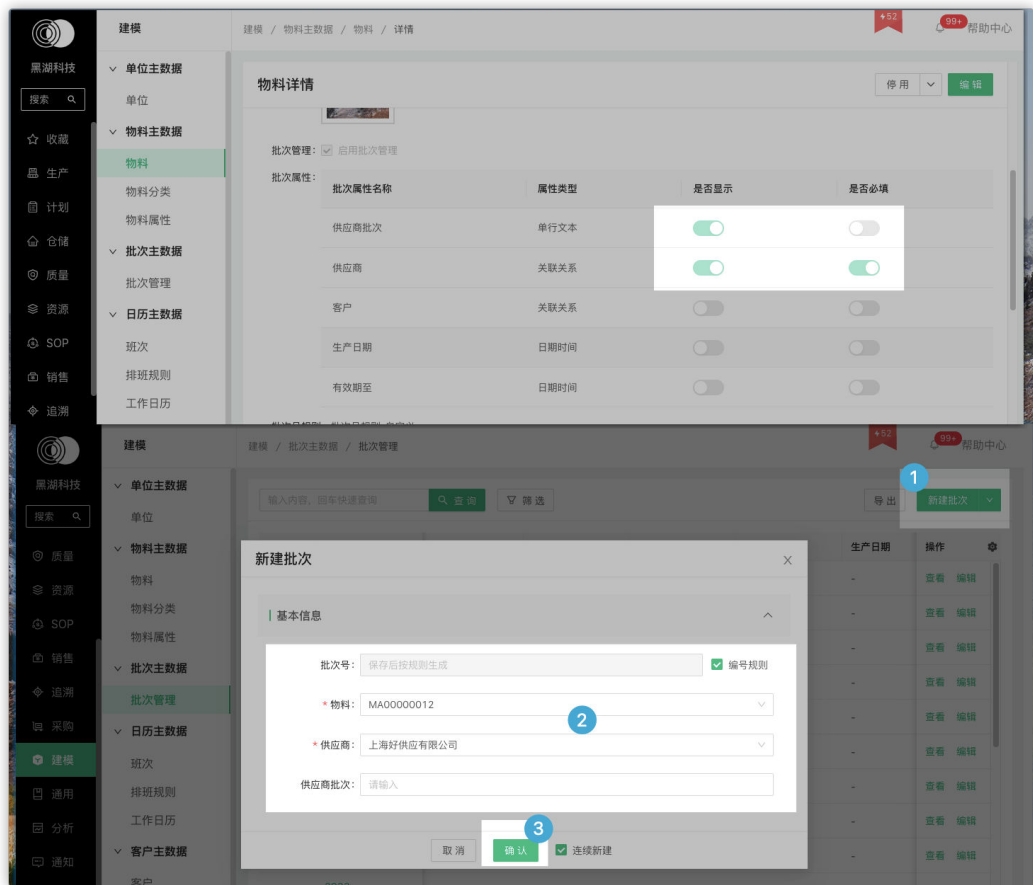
黑湖科技
搜索
收藏
生产
计划
仓储
质量
资源
SOP
销售
追溯

建模
单位主数据
单位
物料主数据
物料
物料分类
物料属性
批次主数据
批次管理
日历主数据
班次
排班规则
工作日历

建模 / 物料主数据 / 物料 / 详情
52
99+
帮助中心

物料详情
停用
编辑

批次管理： 启用批次管理
批次属性：

| 批次属性名称 | 属性类型 | 是否显示 | 是否必填 |
|---|---|---|---|
| 供应商批次 | 单行文本 | | |
| 供应商 | 关联关系 | | |
| 客户 | 关联关系 | | |
| 生产日期 | 日期时间 | | |
| 有效期至 | 日期时间 | | |

黑湖科技
搜索
质量
资源
SOP
销售
追溯
采购
建模
通用
分析
通知

建模
单位主数据
单位
物料主数据
物料
物料分类
物料属性
批次主数据
批次管理
日历主数据
班次
排班规则
工作日历
客户主数据
客户

建模 / 批次主数据 / 批次管理
52
99+
帮助中心

输入内容，回车快速查询
查询
筛选
导出
1
新建批次

生产日期
操作
-
查看 编辑
-
查看 编辑
-
查看 编辑
-
查看 编辑
-
查看 编辑
-
查看 编辑
-
查看 编辑
-
查看 编辑
-
查看 编辑
-
查看 编辑

新建批次
基本信息
批次号： 保存后按规则生成
编号规则
* 物料： MA00000012
2
* 供应商： 上海好供应有限公司
供应商批次： 请输入
3
取消
确认
连续新建